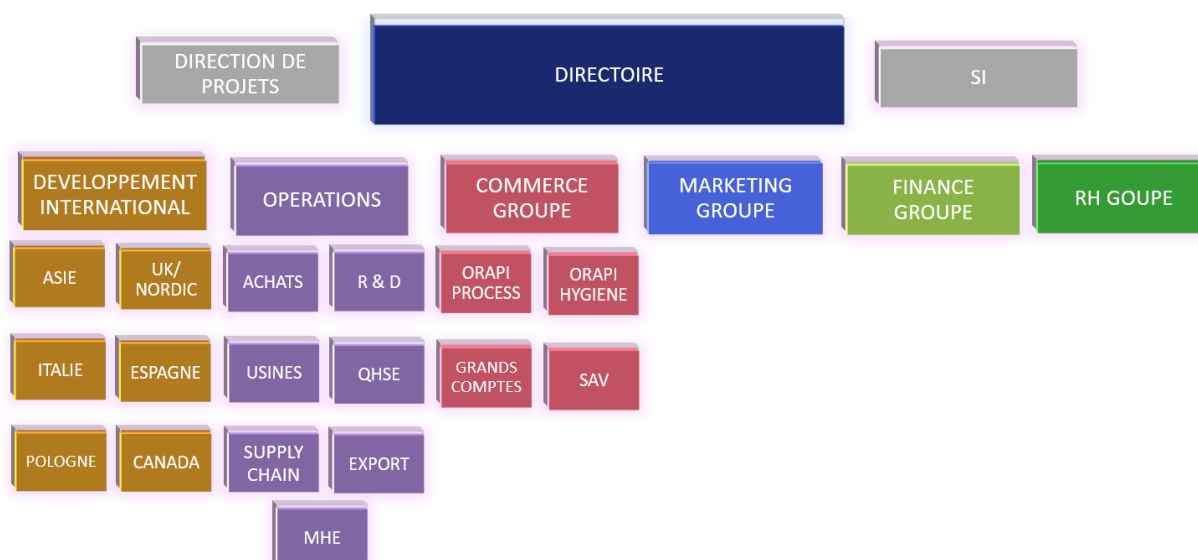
DIRECTION DE PROJETS

DIRECTOIRE

SI

DEVELOPPEMENT INTERNATIONAL

OPERATIONS

COMMERCE GROUPE

MARKETING GROUPE

FINANCE GROUPE

RH GOUPE

ASIE

UK/ NORDIC

ACHATS

R & D

ORAPI PROCESS

ORAPI HYGIENE

ITALIE

ESPAGNE

USINES

QHSE

GRANDS COMPTES

SAV

POLOGNE

CANADA

SUPPLY CHAIN

EXPORT

MHE